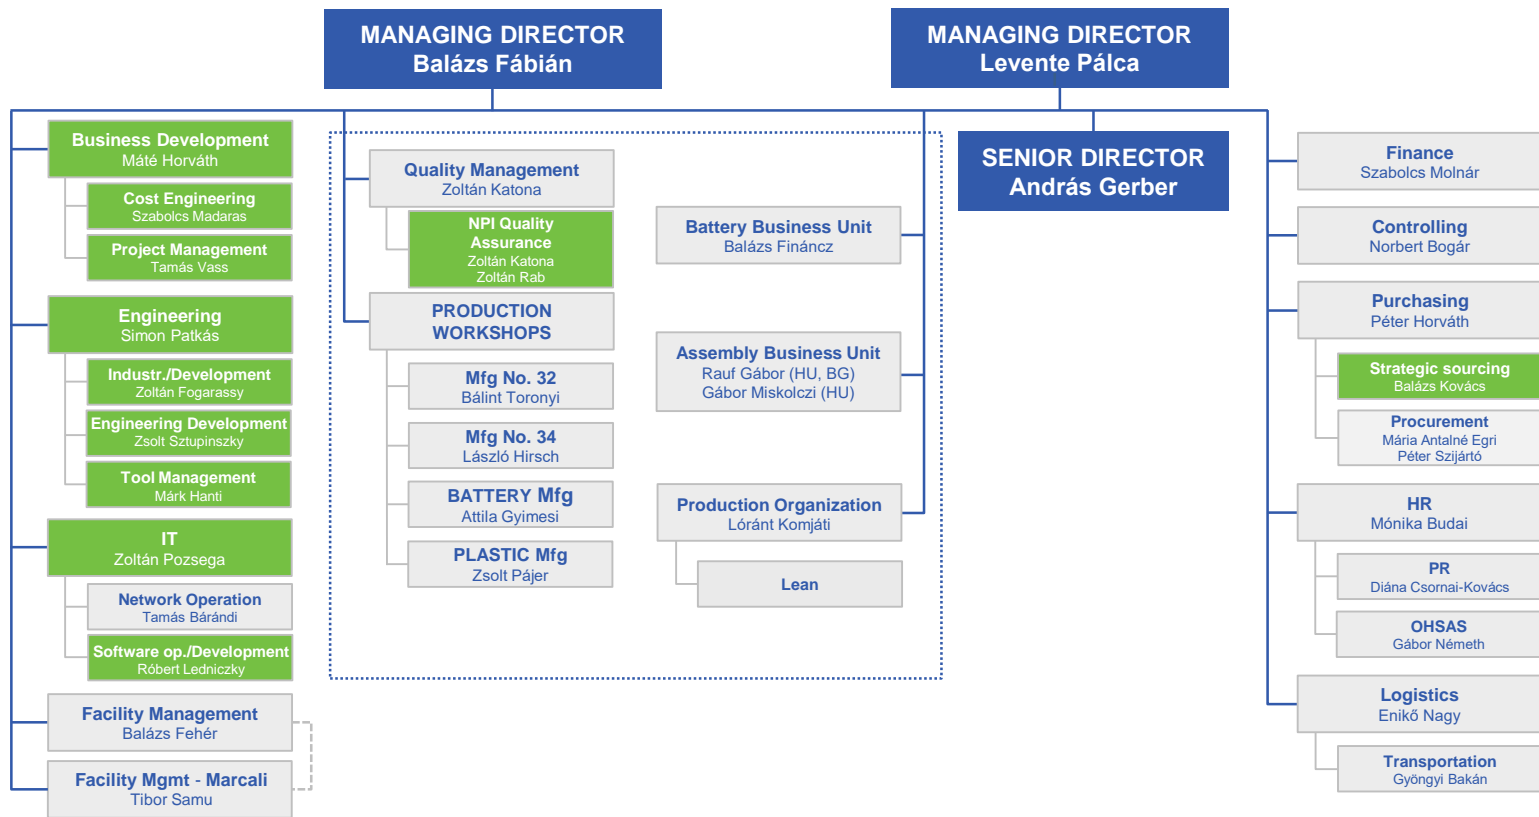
MANAGING DIRECTOR
Balázs Fábián

MANAGING DIRECTOR
Levente Pálca

SENIOR DIRECTOR
András Gerber

Business Development
Máté Horváth

Cost Engineering
Szabolcs Madaras

Project Management
Tamás Vass

Engineering
Simon Patkás

Industr./Development
Zoltán Fogarassy

Engineering Development
Zsolt Sztupinszky

Tool Management
Márk Hanti

IT
Zoltán Pozsega

Network Operation
Tamás Bárándi

Software op./Development
Róbert Ledniczky

Facility Management
Balázs Fehér

Facility Mgmt - Marcali
Tibor Samu

Quality Management
Zoltán Katona

NPI Quality Assurance
Zoltán Katona
Zoltán Rab

PRODUCTION WORKSHOPS

Mfg No. 32
Bálint Toronyi

Mfg No. 34
László Hirsch

BATTERY Mfg
Attila Gyimesi

PLASTIC Mfg
Zsolt Pájer

Battery Business Unit
Balázs Fináncz

Assembly Business Unit
Rauf Gábor (HU, BG)
Gábor Miskolczi (HU)

Production Organization
Lóránt Komjáti

Lean

Finance
Szabolcs Molnár

Controlling
Norbert Bogár

Purchasing
Péter Horváth

Strategic sourcing
Balázs Kovács

Procurement
Mária Antalné Egri
Péter Szijártó

HR
Mónika Budai

PR
Diána Csornai-Kovács

OHSAS
Gábor Németh

Logistics
Enikő Nagy

Transportation
Gyöngyi Bakán